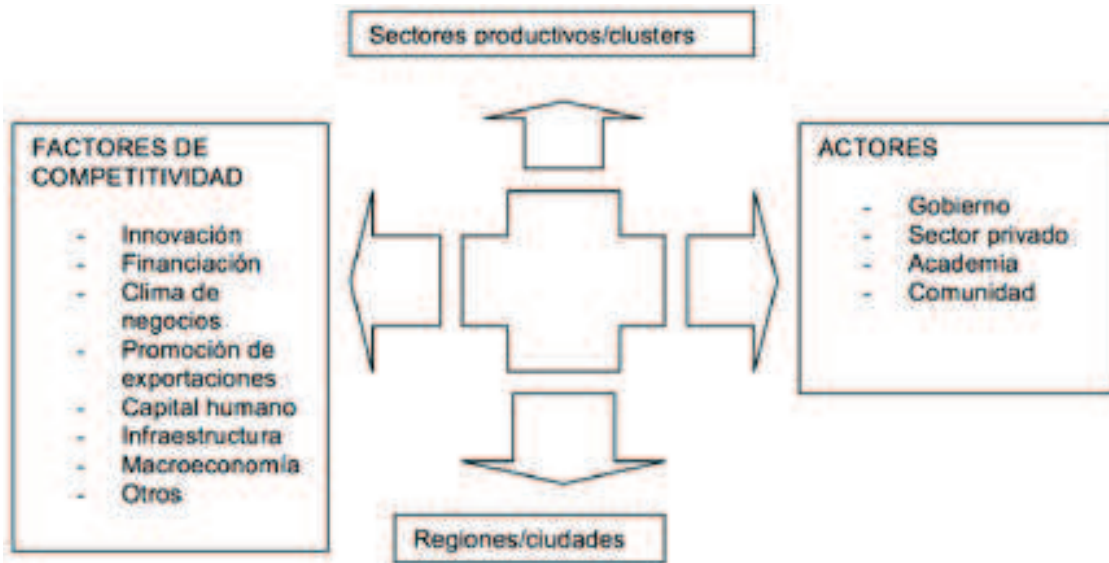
Sectores productivos/clusters

FACTORES DE COMPETITIVIDAD

- Innovación
- Financiación
- Clima de negocios
- Promoción de exportaciones
- Capital humano
- Infraestructura
- Macroeconomía
- Otros

ACTORES

- Gobierno
- Sector privado
- Academia
- Comunidad

Regiones/ciudades